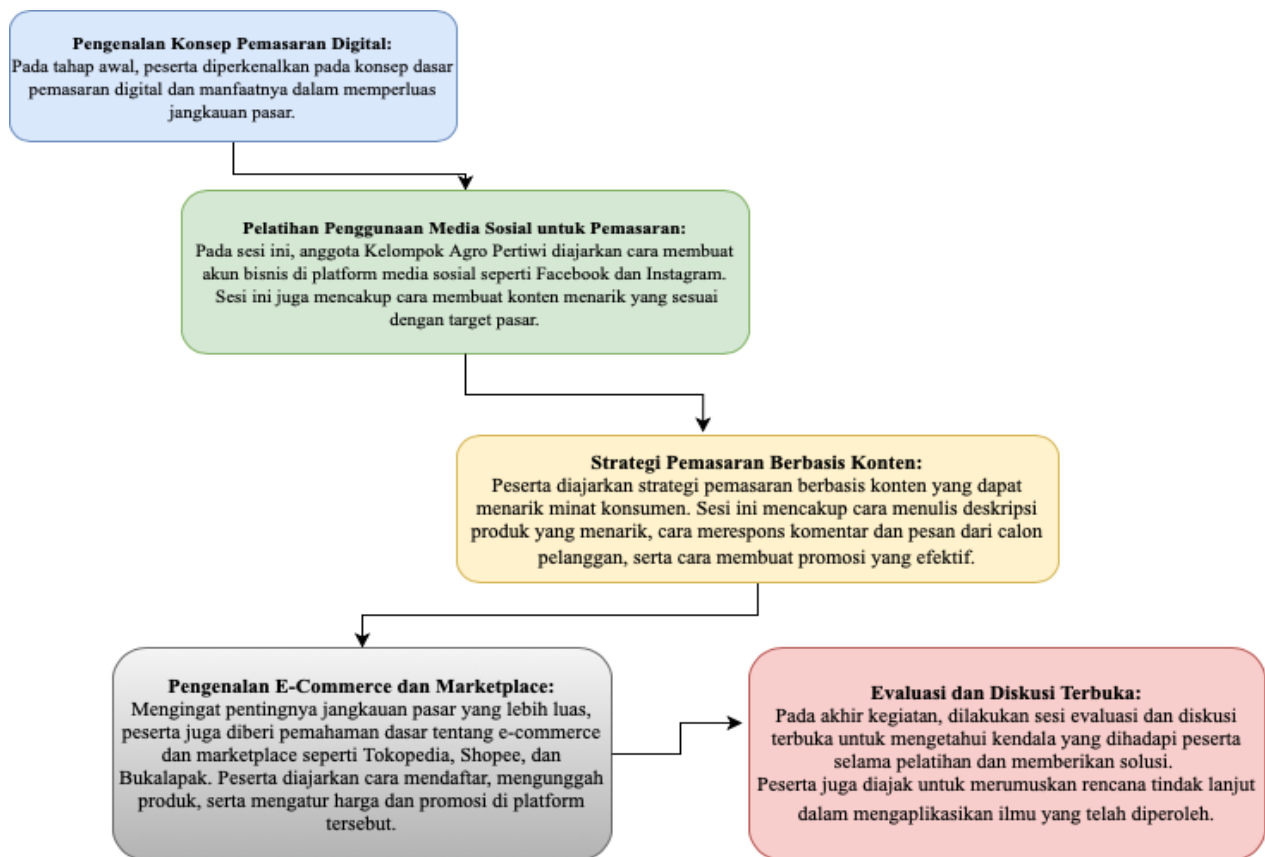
**Pengenalan Konsep Pemasaran Digital:**
Pada tahap awal, peserta diperkenalkan pada konsep dasar pemasaran digital dan manfaatnya dalam memperluas jangkauan pasar.

**Pelatihan Penggunaan Media Sosial untuk Pemasaran:**
Pada sesi ini, anggota Kelompok Agro Pertiwi diajarkan cara membuat akun bisnis di platform media sosial seperti Facebook dan Instagram. Sesi ini juga mencakup cara membuat konten menarik yang sesuai dengan target pasar.

**Strategi Pemasaran Berbasis Konten:**
Peserta diajarkan strategi pemasaran berbasis konten yang dapat menarik minat konsumen. Sesi ini mencakup cara menulis deskripsi produk yang menarik, cara merespons komentar dan pesan dari calon pelanggan, serta cara membuat promosi yang efektif.

**Pengenalan E-Commerce dan Marketplace:**
Mengingat pentingnya jangkauan pasar yang lebih luas, peserta juga diberi pemahaman dasar tentang e-commerce dan marketplace seperti Tokopedia, Shopee, dan Bukalapak. Peserta diajarkan cara mendaftar, mengunggah produk, serta mengatur harga dan promosi di platform tersebut.

**Evaluasi dan Diskusi Terbuka:**
Pada akhir kegiatan, dilakukan sesi evaluasi dan diskusi terbuka untuk mengetahui kendala yang dihadapi peserta selama pelatihan dan memberikan solusi.
Peserta juga diajak untuk merumuskan rencana tindak lanjut dalam mengaplikasikan ilmu yang telah diperoleh.